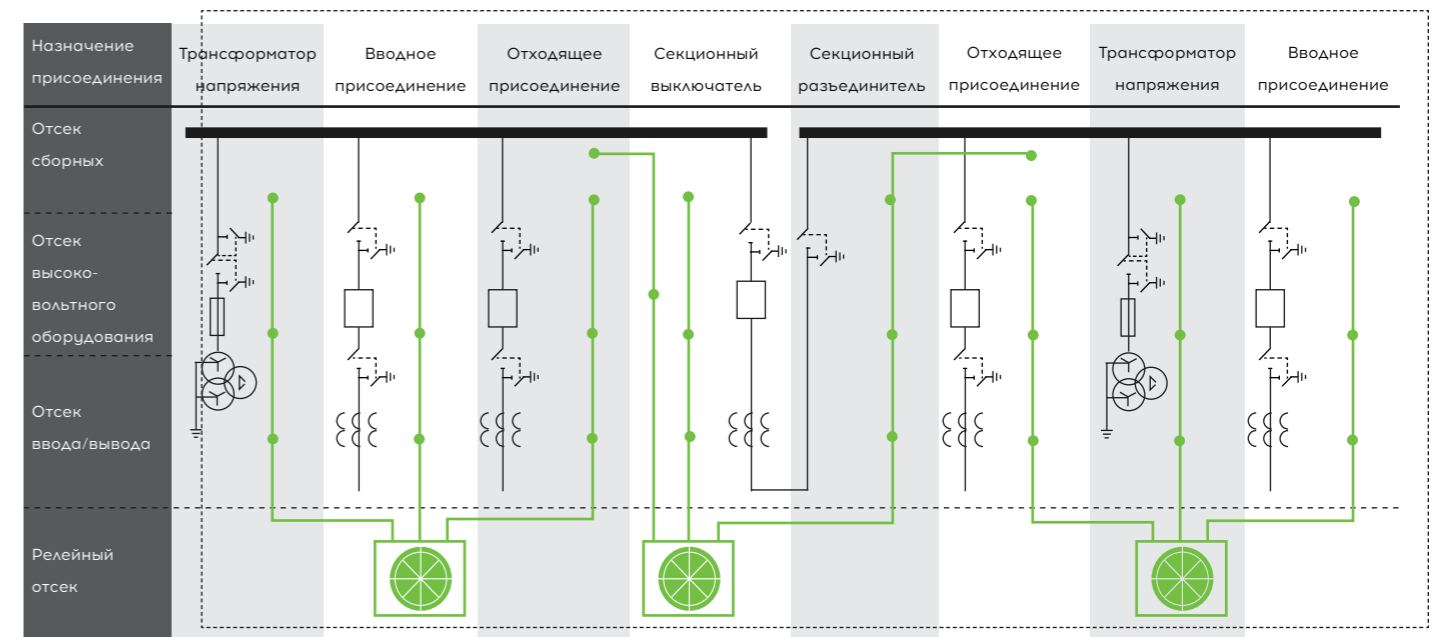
| Назначение присоединения | Трансформатор напряжения | Вводное присоединение | Отходящее присоединение | Секционный выключатель | Секционный разъединитель | Отходящее присоединение | Трансформатор напряжения | Вводное присоединение |
|---|---|---|---|---|---|---|---|---|

Отсек сборных

Отсек высоковольтного оборудования

Отсек ввода/вывода

Релейный отсек